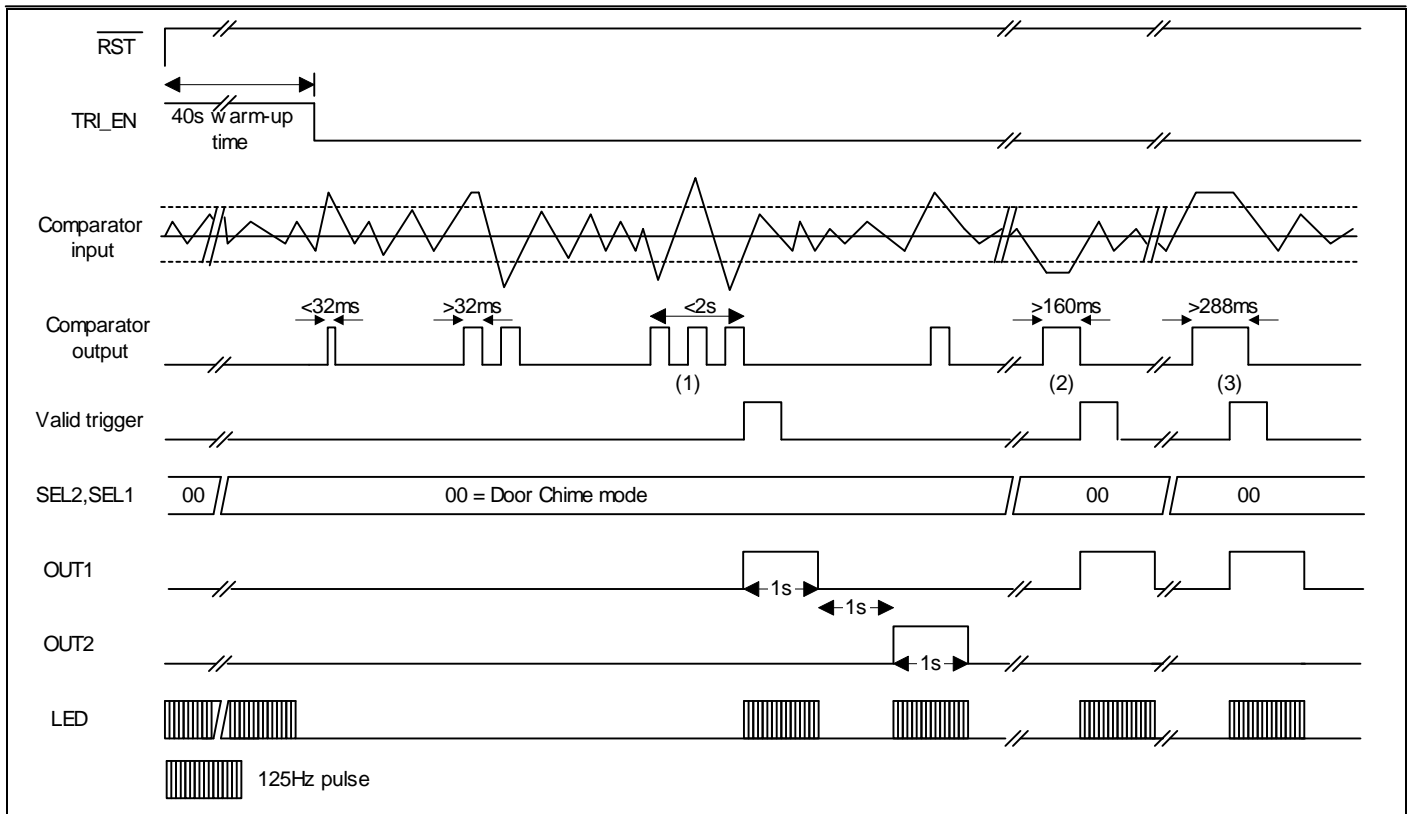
$\overline{RST}$

TRI_EN

40s warm-up time

Comparator input

Comparator output

<32ms

>32ms

<2s

>160ms

>288ms

(1)

(2)

(3)

Valid trigger

SEL2,SEL1

00

00 = Door Chime mode

00

00

OUT1

1s

1s

OUT2

1s

LED

125Hz pulse